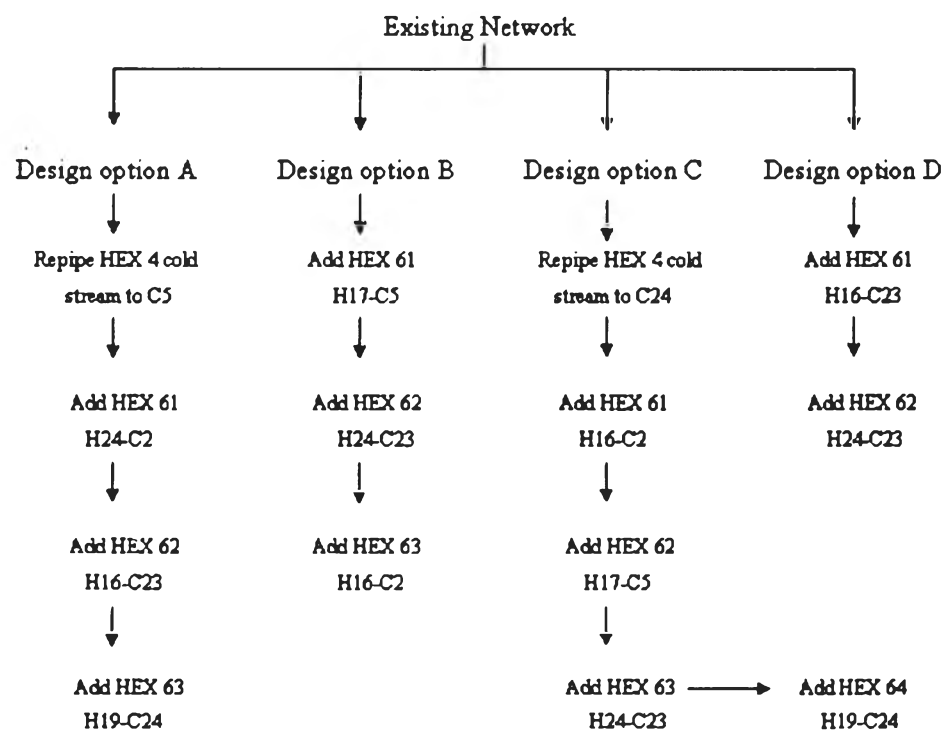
Existing Network

Design option A

Repipe HEX 4 cold stream to C5

Add HEX 61
H24-C2

Add HEX 62
H16-C23

Add HEX 63
H19-C24

Design option B

Add HEX 61
H17-C5

Add HEX 62
H24-C23

Add HEX 63
H16-C2

Design option C

Repipe HEX 4 cold stream to C24

Add HEX 61
H16-C2

Add HEX 62
H17-C5

Add HEX 63
H24-C23

Add HEX 64
H19-C24

Design option D

Add HEX 61
H16-C23

Add HEX 62
H24-C23